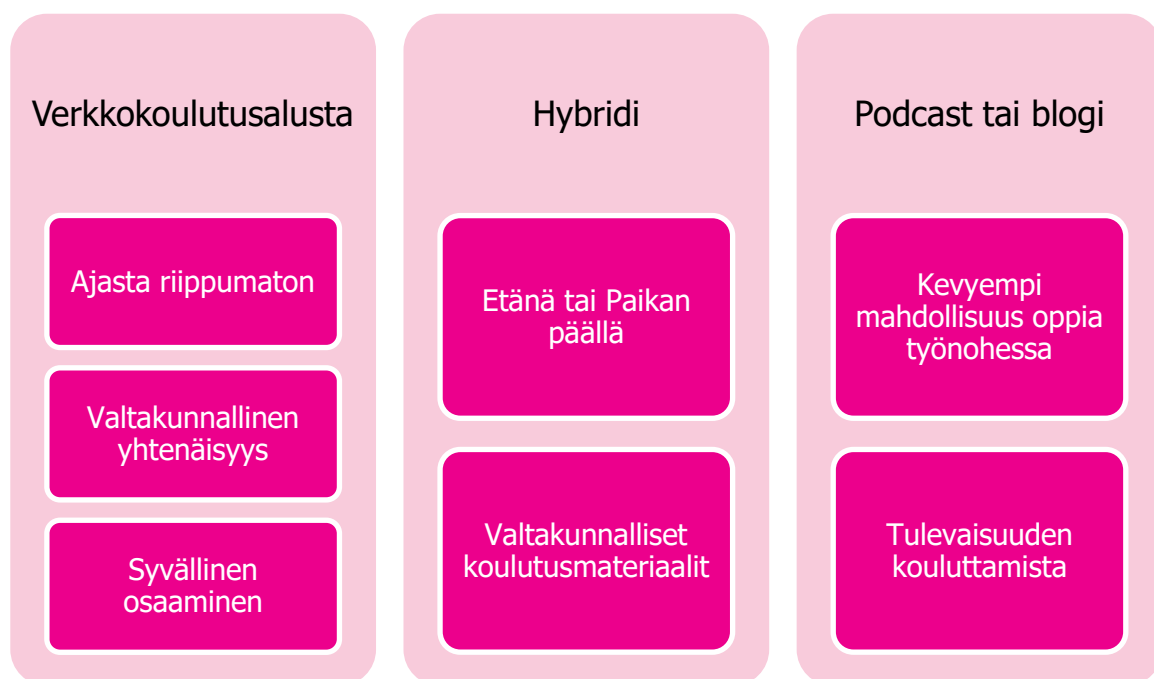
Verkkokoulutusalusta

Ajasta riippumaton

Valtakunnallinen yhtenäisyys

Syvällinen osaaminen

Hybridi

Etänä tai Paikan päällä

Valtakunnalliset koulutusmateriaalit

Podcast tai blogi

Kevyempi mahdollisuus oppia työnohessa

Tulevaisuuden kouluttamista